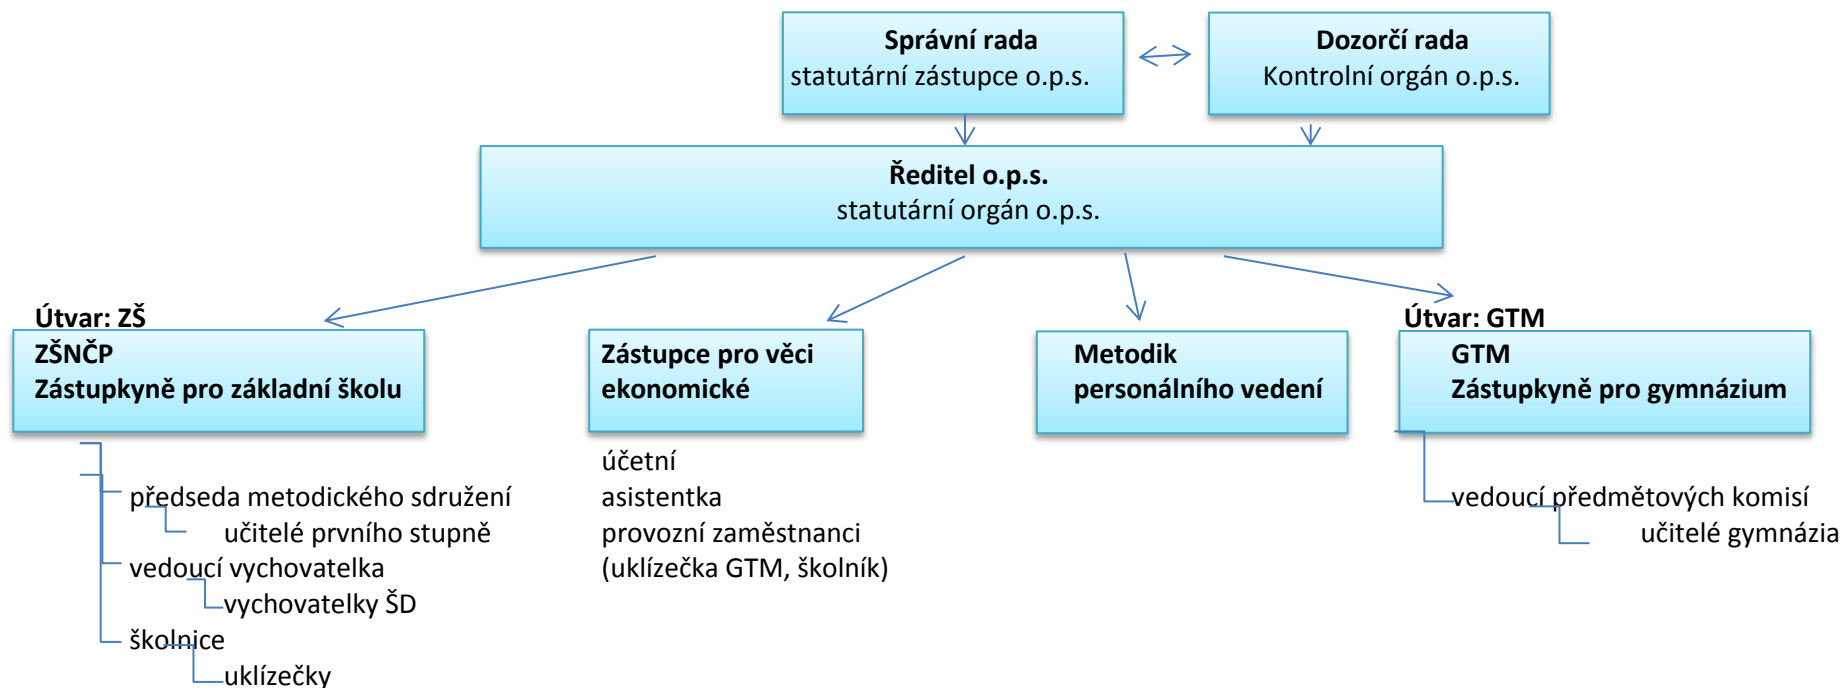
**Správní rada**
statutární zástupce o.p.s.

**Dozorčí rada**
Kontrolní orgán o.p.s.

**Ředitel o.p.s.**
statutární orgán o.p.s.

**Útvar: ZŠ**
**ZŠNČP**
**Zástupkyně pro základní školu**

předseda metodického sdružení
učitelé prvního stupně
vedoucí vychovatelka
vychovatelky ŠD
školnice
uklízečky

**Zástupce pro věci ekonomické**

účetní
asistentka
provozní zaměstnanci
(uklízečka GTM, školník)

**Metodik personálního vedení**

**Útvar: GTM**
**GTM**
**Zástupkyně pro gymnázium**

vedoucí předmětových komisí
učitelé gymnázia